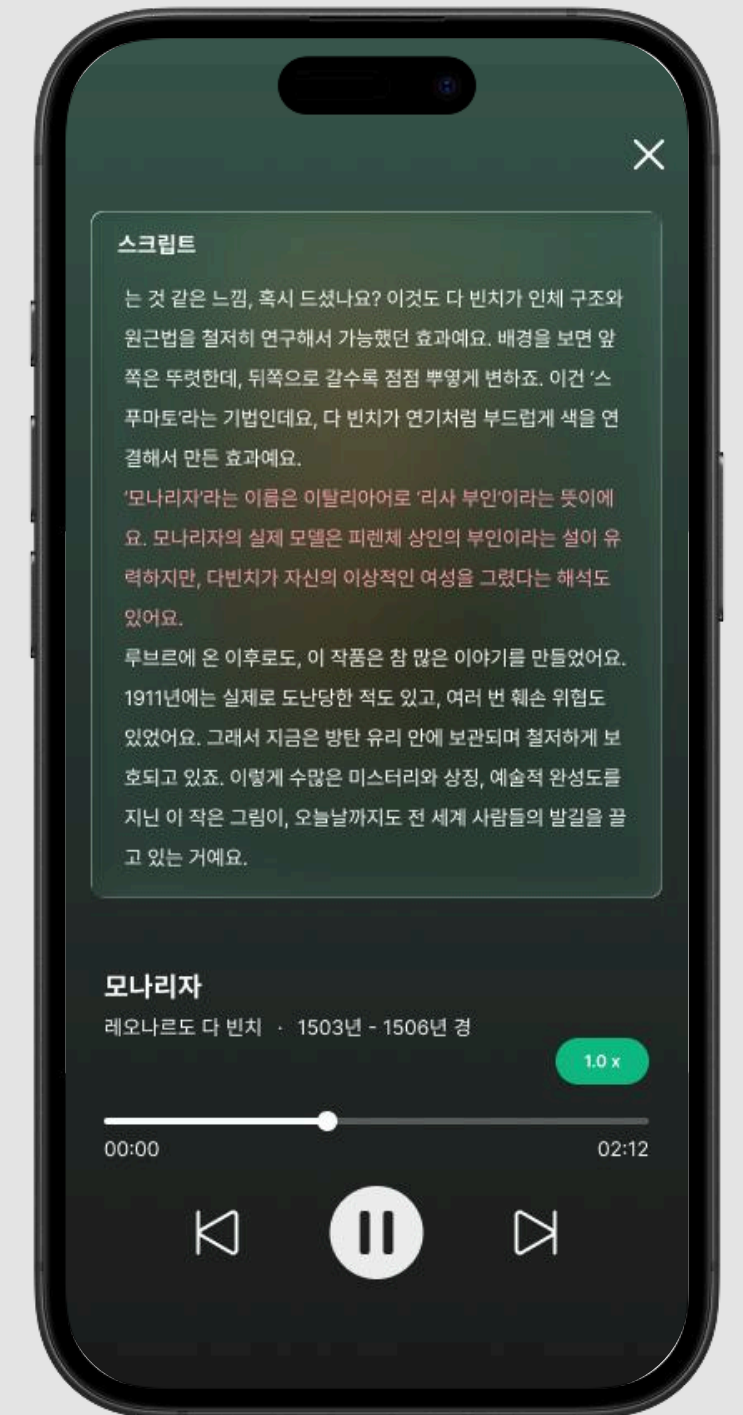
스크립트

는 것 같은 느낌, 혹시 드셨나요? 이것도 다 빈치가 인체 구조와 원근법을 철저히 연구해서 가능했던 효과예요. 배경을 보면 앞쪽은 뚜렷한데, 뒤쪽으로 갈수록 점점 뿌옇게 변하죠. 이건 '스푸마토'라는 기법인데요, 다 빈치가 연기처럼 부드럽게 색을 연결해서 만든 효과예요.

'모나리자'라는 이름은 이탈리아어로 '리사 부인'이라는 뜻이에요. 모나리자의 실제 모델은 피렌체 상인의 부인이라는 설이 유력하지만, 다빈치가 자신의 이상적인 여성을 그렸다는 해석도 있어요.

루브르에 온 이후로도, 이 작품은 참 많은 이야기를 만들었어요. 1911년에는 실제로 도난당한 적도 있고, 여러 번 훼손 위협도 있었어요. 그래서 지금은 방탄 유리 안에 보관되며 철저하게 보호되고 있죠. 이렇게 수많은 미스터리와 상징, 예술적 완성도를 지닌 이 작은 그림이, 오늘날까지도 전 세계 사람들의 발길을 끌고 있는 거예요.

모나리자
레오나르도 다 빈치 · 1503년 - 1506년 경
1.0 x
00:00
02:12